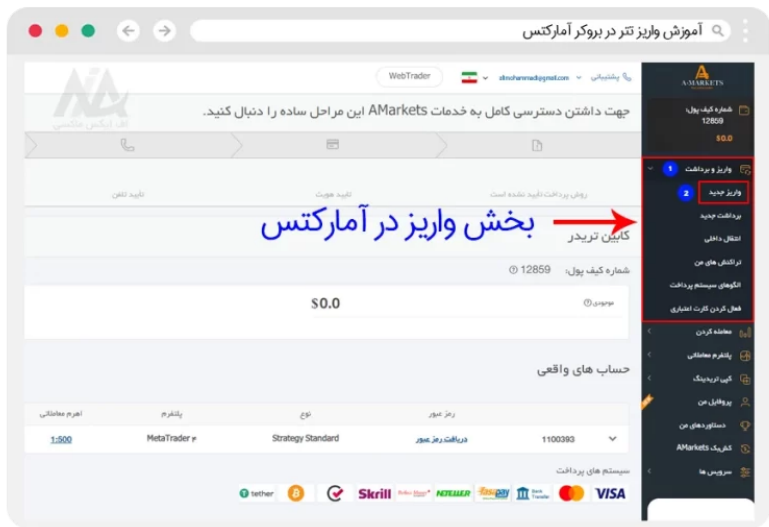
آموزش واریز تتر در بروکر آمارکتس

A AMARKETS

شماره کیف پول: 12859
$0.0

واریز و برداشت 1
واریز جدید 2
برداشت جدید
انتقال داخلی
تراکنش های من
الگوهای سیستم پرداخت
فعال کردن کارت اعتباری
معامله کردن
پلتفرم معاملاتی
کپی تریدینگ
پروفایل من
دستاوردهای من
کلاینک AMarkets
سرویس ها

پشتیبانی
WebTrader

جهت داشتن دسترسی کامل به خدمات AMarkets این مراحل ساده را دنبال کنید.

روش پرداخت تایید نشده است
تایید هویت
تایید تلفن

بخش واریز در آمارکتس

کابین تریدر

شماره کیف پول: 12859

موجودی
$0.0

حساب های واقعی

| | رمز عبور | نوع | پلتفرم | اهرم معاملاتی |
|---|---|---|---|---|
| 1100393 | دریافت رمز عبور | Strategy Standard | MetaTrader ۴ | 1:500 |

سیستم های پرداخت

tether Skrill NETELLER VISA